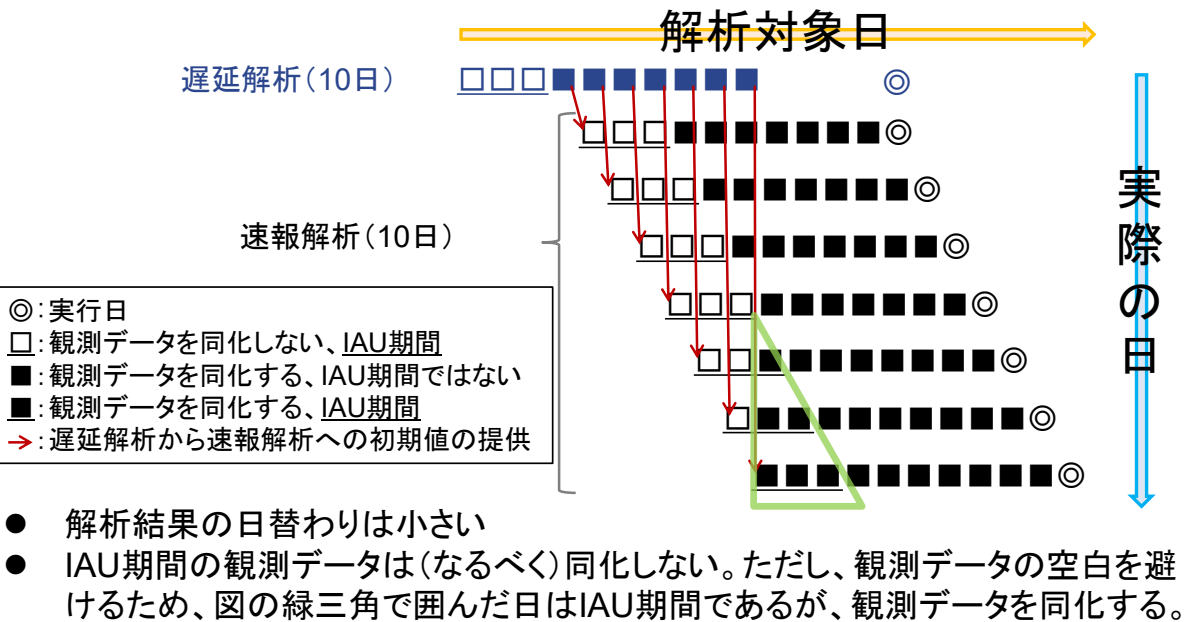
解析対象日

遅延解析（10日）

□□□■■■■■■■ ◎

□□□■■■■■■■◎

□□□■■■■■■■◎

□□□■■■■■■■◎

□□□■■■■■■■◎

□□■■■■■■■■◎

□■■■■■■■■■◎

■■■■■■■■■■◎

速報解析（10日）

実際の日

◎：実行日
□：観測データを同化しない、IAU期間
■：観測データを同化する、IAU期間ではない
■：観測データを同化する、IAU期間
→：遅延解析から速報解析への初期値の提供

● 解析結果の日替わりは小さい
● IAU期間の観測データは（なるべく）同化しない。ただし、観測データの空白を避けるため、図の緑三角で囲んだ日はIAU期間であるが、観測データを同化する。